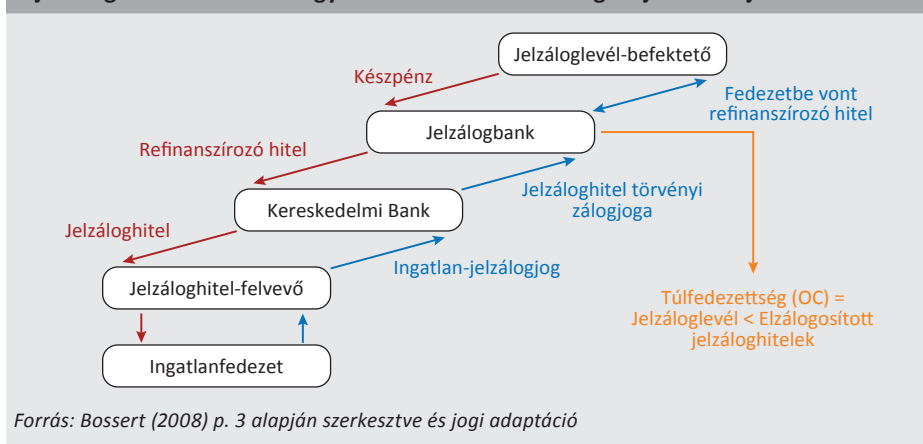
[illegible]

Jelzáloglevél-befektető

Készpénz

Fedezetbe vont refinanszírozó hitel

Jelzálogbank

Refinanszírozó hitel

Jelzáloghitel törvényi zálogjoga

Kereskedelmi Bank

Jelzáloghitel

Ingatlan-jelzálogjog

Jelzáloghitel-felvevő

Túlfedezettség (OC) = Jelzáloglevél < Elzálogosított jelzáloghitelek

Ingatlanfedezet

Forrás: Bossert (2008) p. 3 alapján szerkesztve és jogi adaptáció